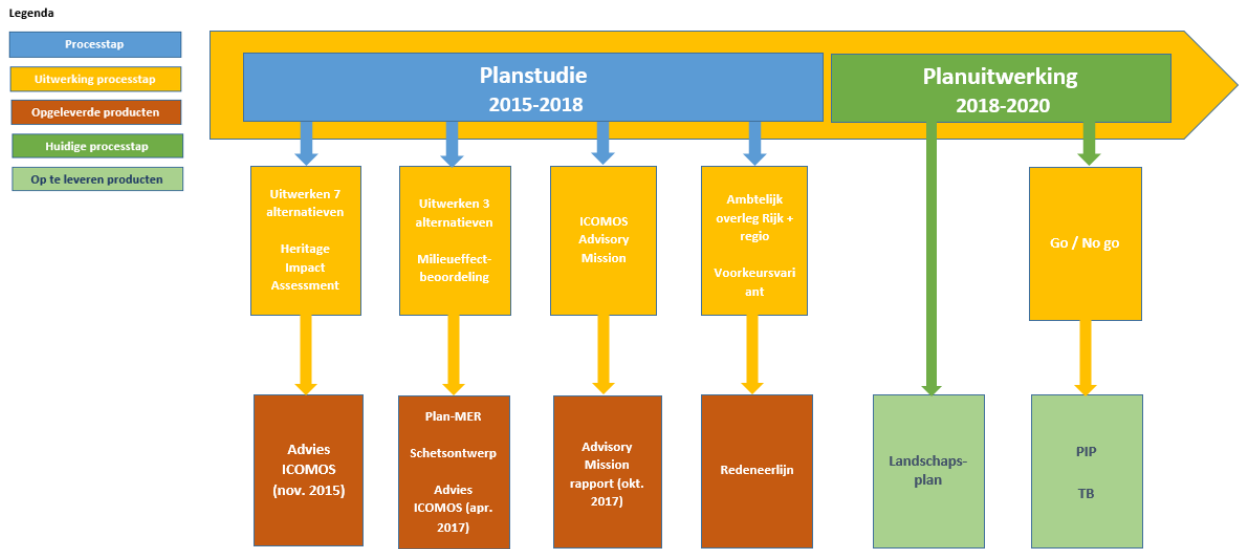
Legenda

Processtap

Uitwerking processtap

Opgeleverde producten

Huidige processtap

Op te leveren producten

Planstudie
2015-2018

Planuitwerking
2018-2020

Uitwerken 7 alternatieven

Heritage Impact Assessment

Uitwerken 3 alternatieven

Milieueffectbeoordeling

ICOMOS Advisory Mission

Ambtelijk overleg Rijk + regio

Voorkeursvariant

Go / No go

Advies ICOMOS (nov. 2015)

Plan-MER

Schetsontwerp

Advies ICOMOS (apr. 2017)

Advisory Mission rapport (okt. 2017)

Redeneerlijn

Landschapsplan

PIP

TB